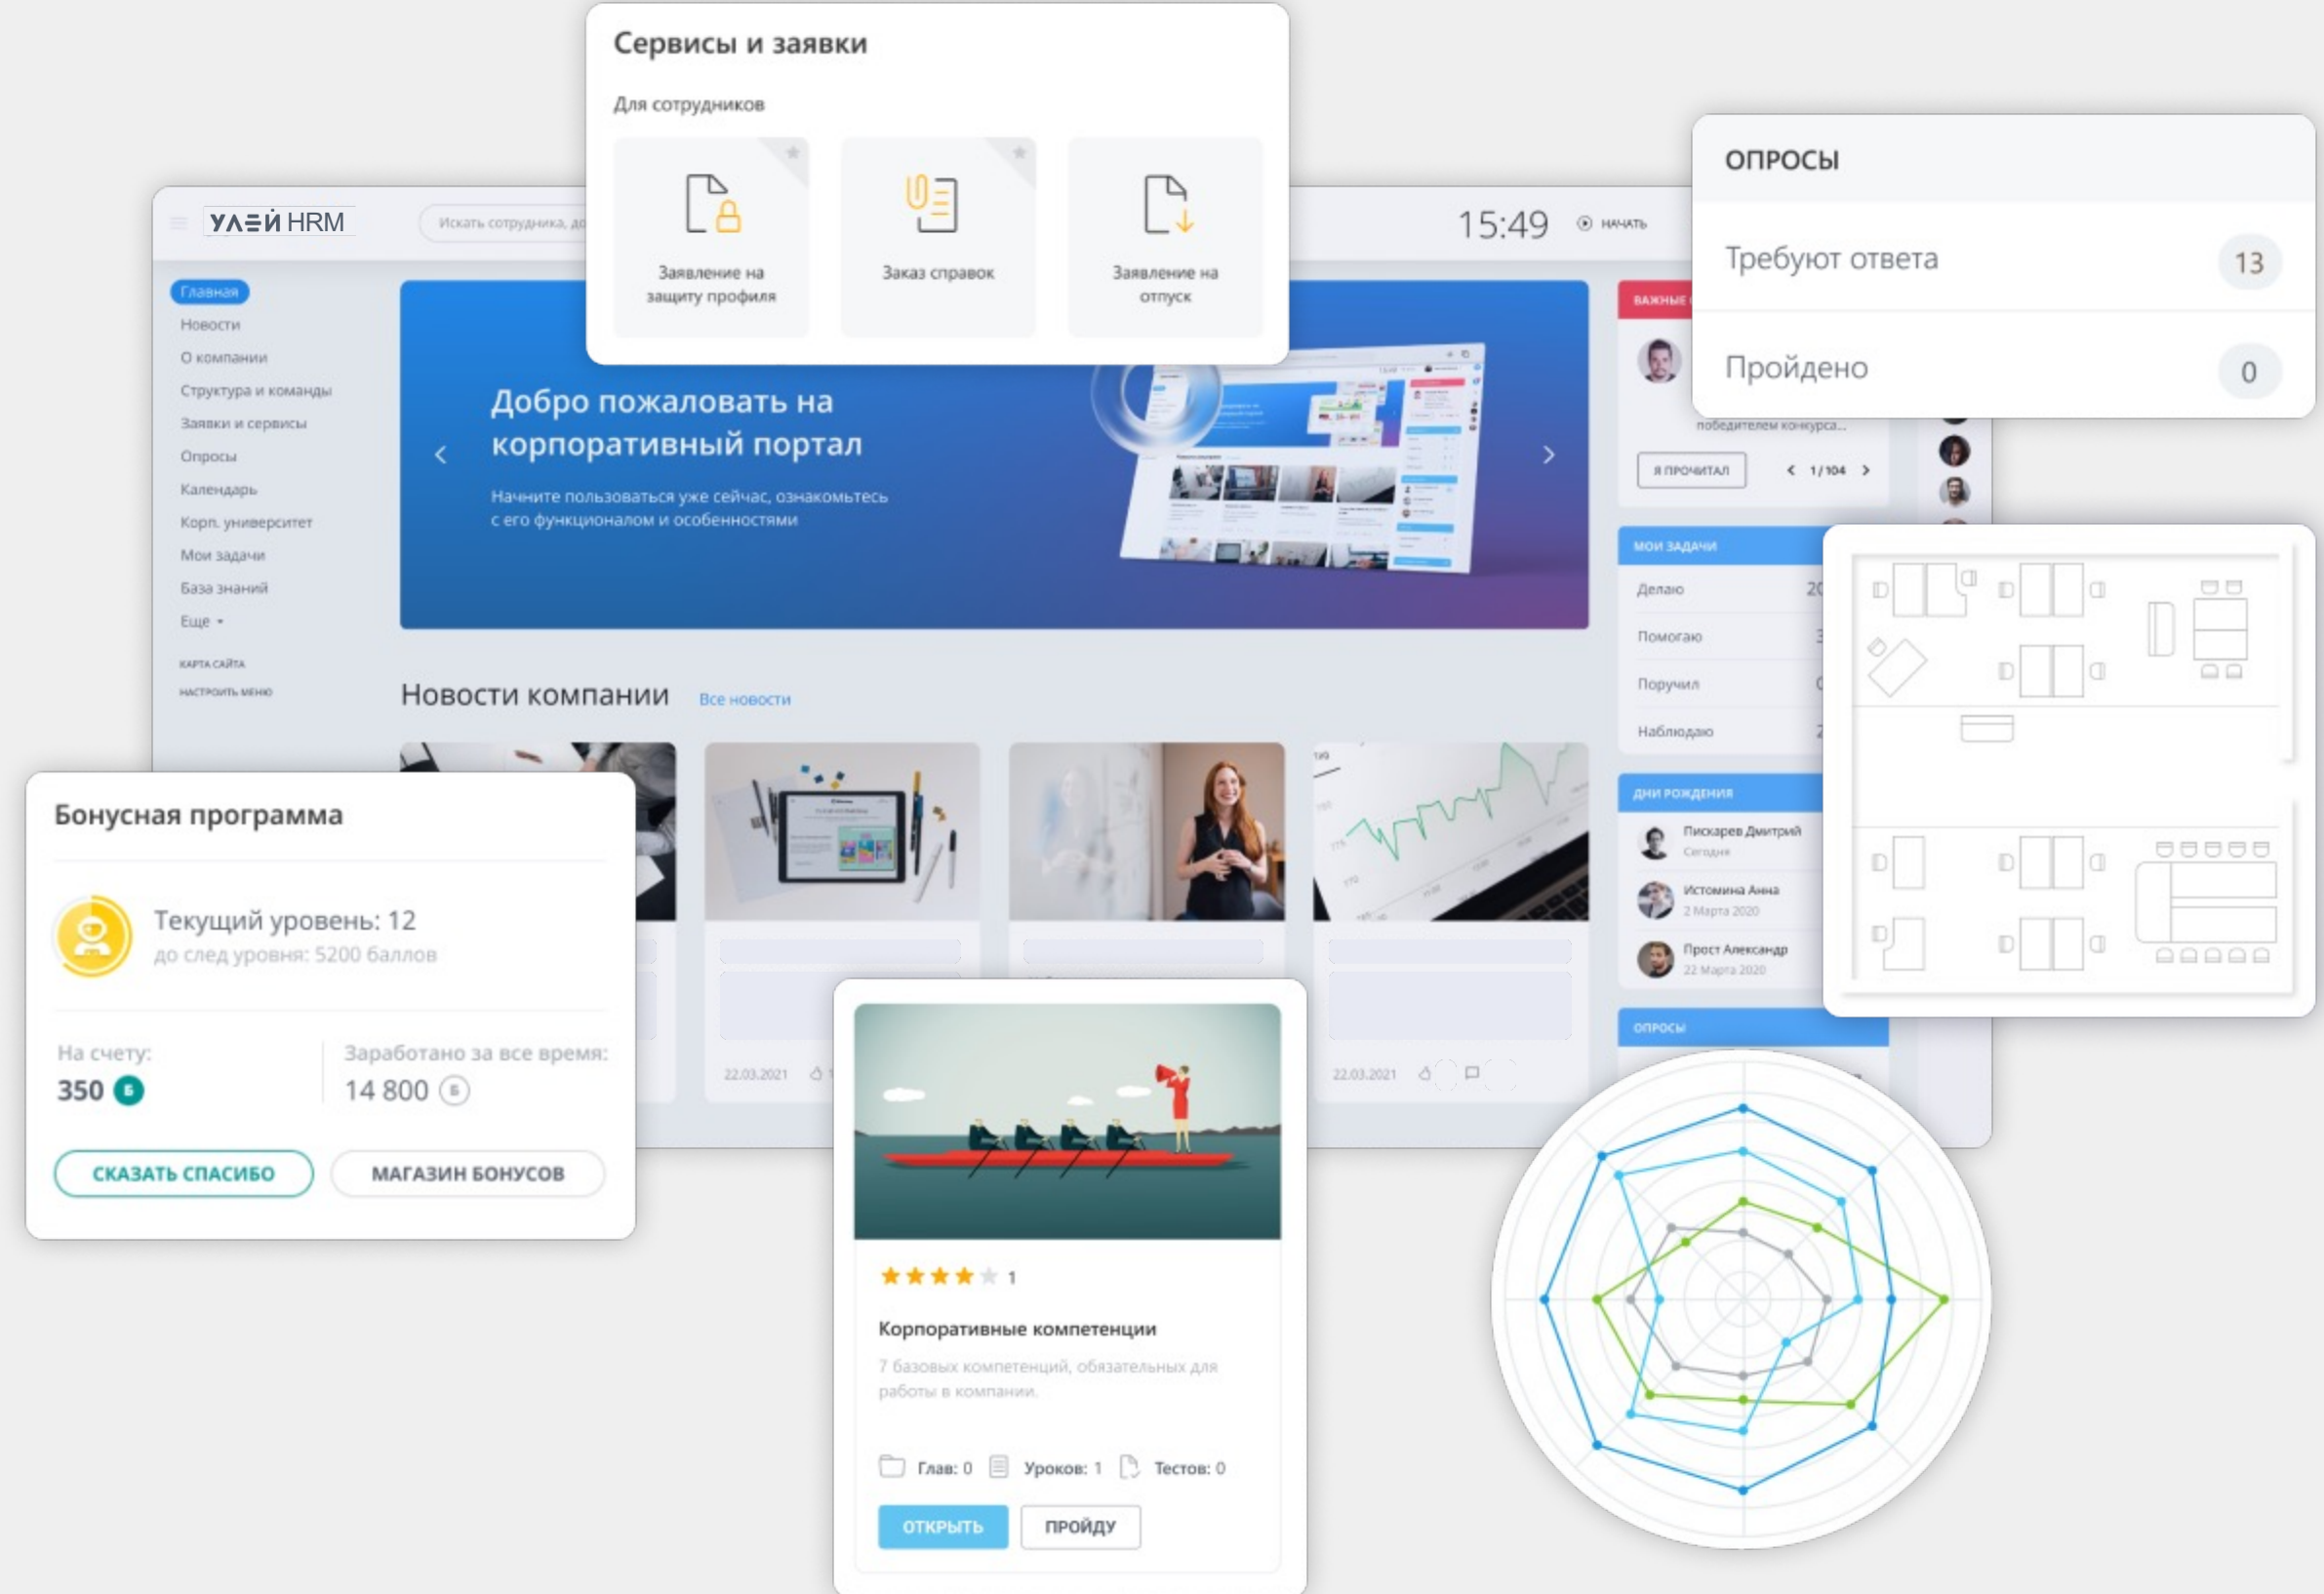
Сервисы и заявки

Для сотрудников

Заявление на защиту профиля

Заказ справок

Заявление на отпуск

ОПРОСЫ

Требуют ответа 13

Пройдено 0

УЛЕЙ HRM

Искать сотрудника, до

15:49

НАЧАТЬ

Главная
Новости
О компании
Структура и команды
Заявки и сервисы
Опросы
Календарь
Корп. университет
Мои задачи
База знаний
Еще

КАРТА САЙТА
НАСТРОИТЬ МЕНЮ

Добро пожаловать на корпоративный портал

Начните пользоваться уже сейчас, ознакомьтесь с его функционалом и особенностями

ВАЖНЫЕ

победителем конкурса...

Я ПРОЧИТАЛ

1 / 104

МОИ ЗАДАЧИ

Делаю 20
Помогаю 3
Поручил 0
Наблюдаю 2

ДНИ РОЖДЕНИЯ

Пискарев Дмитрий
Сегодня

Истомина Анна
2 Марта 2020

Прост Александр
22 Марта 2020

ОПРОСЫ

Новости компании

Все новости

22.03.2021

22.03.2021

Бонусная программа

Текущий уровень: 12

до след уровня: 5200 баллов

На счету:

350

Заработано за все время:

14 800

СКАЗАТЬ СПАСИБО

МАГАЗИН БОНУСОВ

1

Корпоративные компетенции

7 базовых компетенций, обязательных для работы в компании.

Глав: 0 Уроков: 1 Тестов: 0

ОТКРЫТЬ

ПРОЙДУ